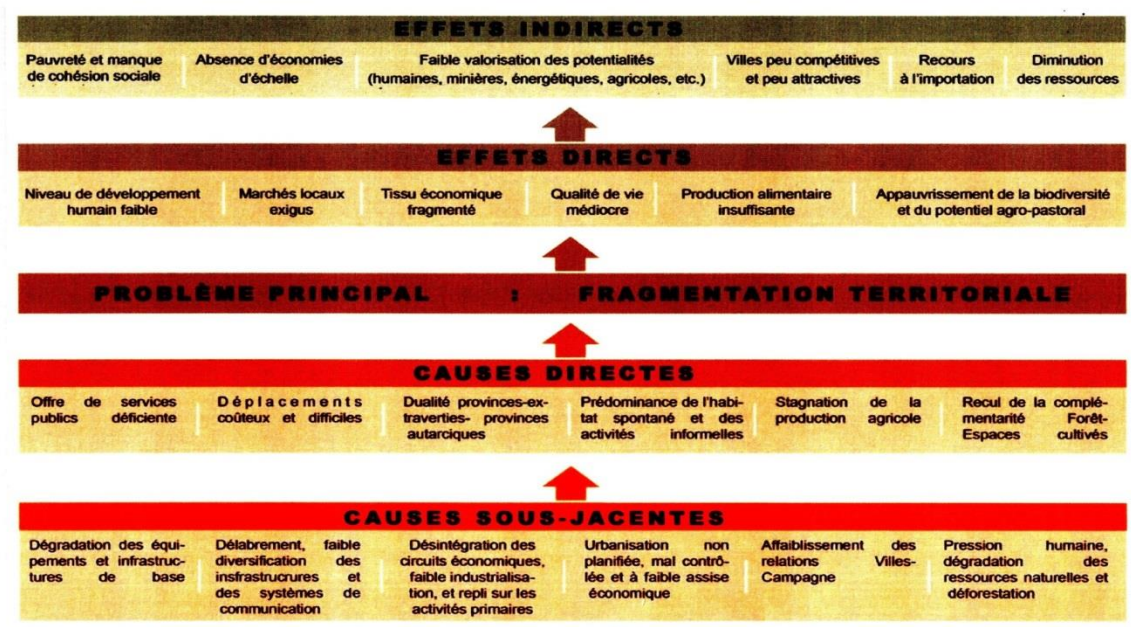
EFFETS INDIRECTS

Pauvreté et manque de cohésion sociale

Absence d'économies d'échelle

Faible valorisation des potentialités (humaines, minières, énergétiques, agricoles, etc.)

Villes peu compétitives et peu attractives

Recours à l'importation

Diminution des ressources

EFFETS DIRECTS

Niveau de développement humain faible

Marchés locaux exigus

Tissu économique fragmenté

Qualité de vie médiocre

Production alimentaire insuffisante

Appauvrissement de la biodiversité et du potentiel agro-pastoral

PROBLÈME PRINCIPAL : FRAGMENTATION TERRITORIALE

CAUSES DIRECTES

Offre de services publics déficiente

Déplacements coûteux et difficiles

Dualité provinces-extraverties- provinces autarciques

Prédominance de l'habitat spontané et des activités informelles

Stagnation de la production agricole

Recul de la complémentarité Forêt-Espaces cultivés

CAUSES SOUS-JACENTES

Dégradation des équipements et infrastructures de base

Délabrement, faible diversification des insfrastrucrures et des systèmes de communication

Désintégration des circuits économiques, faible industrialisation, et repli sur les activités primaires

Urbanisation non planifiée, mal contrôlée et à faible assise économique

Affaiblissement des relations Villes-Campagne

Pression humaine, dégradation des ressources naturelles et déforestation